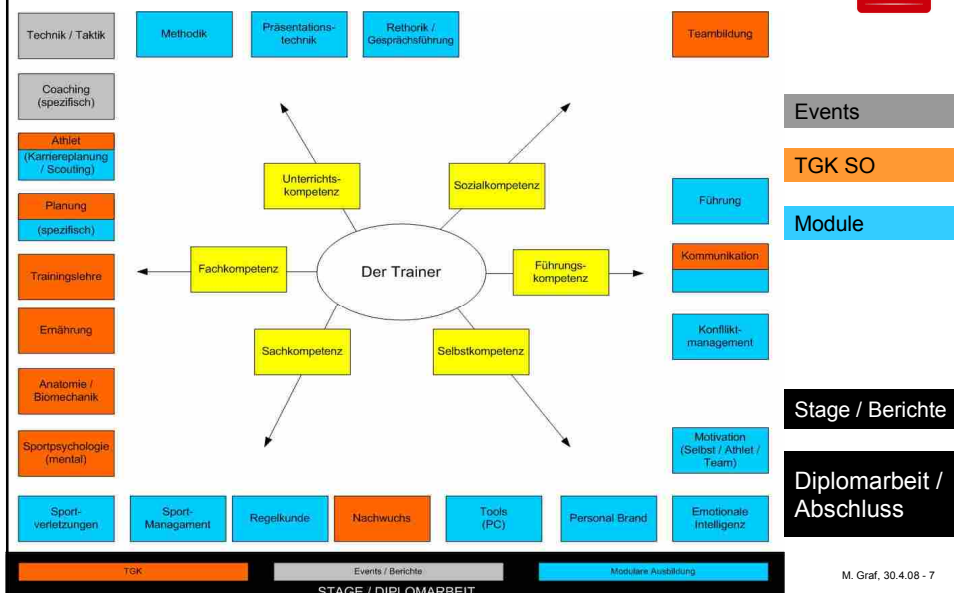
Technik / Taktik

Methodik

Präsentationstechnik

Rethorik / Gesprächsführung

Teambildung

Coaching (spezifisch)

Athlet (Karriereplanung / Scouting)

Planung (spezifisch)

Trainingslehre

Ernährung

Anatomie / Biomechanik

Sportpsychologie (mental)

Unterrichtskompetenz

Sozialkompetenz

Fachkompetenz

Der Trainer

Führungskompetenz

Sachkompetenz

Selbstkompetenz

Events

TGK SO

Module

Führung

Kommunikation

Konfliktmanagement

Stage / Berichte

Motivation (Selbst / Athlet / Team)

Diplomarbeit / Abschluss

Sportverletzungen

Sport-Managament

Regelkunde

Nachwuchs

Tools (PC)

Personal Brand

Emotionale Intelligenz

TGK

Events / Berichte

Modulare Ausbildung

M. Graf, 30.4.08 - 7

STAGE / DIPLOMARBEIT